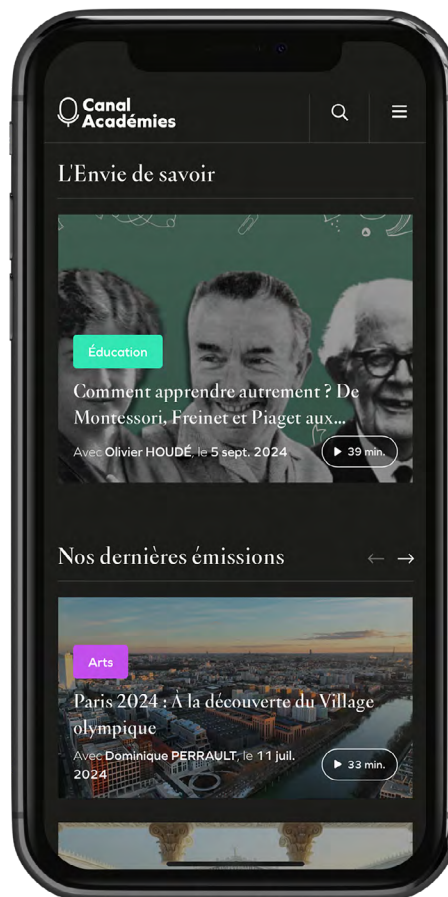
Canal Académies

L'Envie de savoir

Éducation

Comment apprendre autrement ? De Montessori, Freinet et Piaget aux...

Avec Olivier HOUDÉ, le 5 sept. 2024

39 min.

Nos dernières émissions

← →

Arts

Paris 2024 : À la découverte du Village olympique

Avec Dominique PERRAULT, le 11 juil. 2024

33 min.